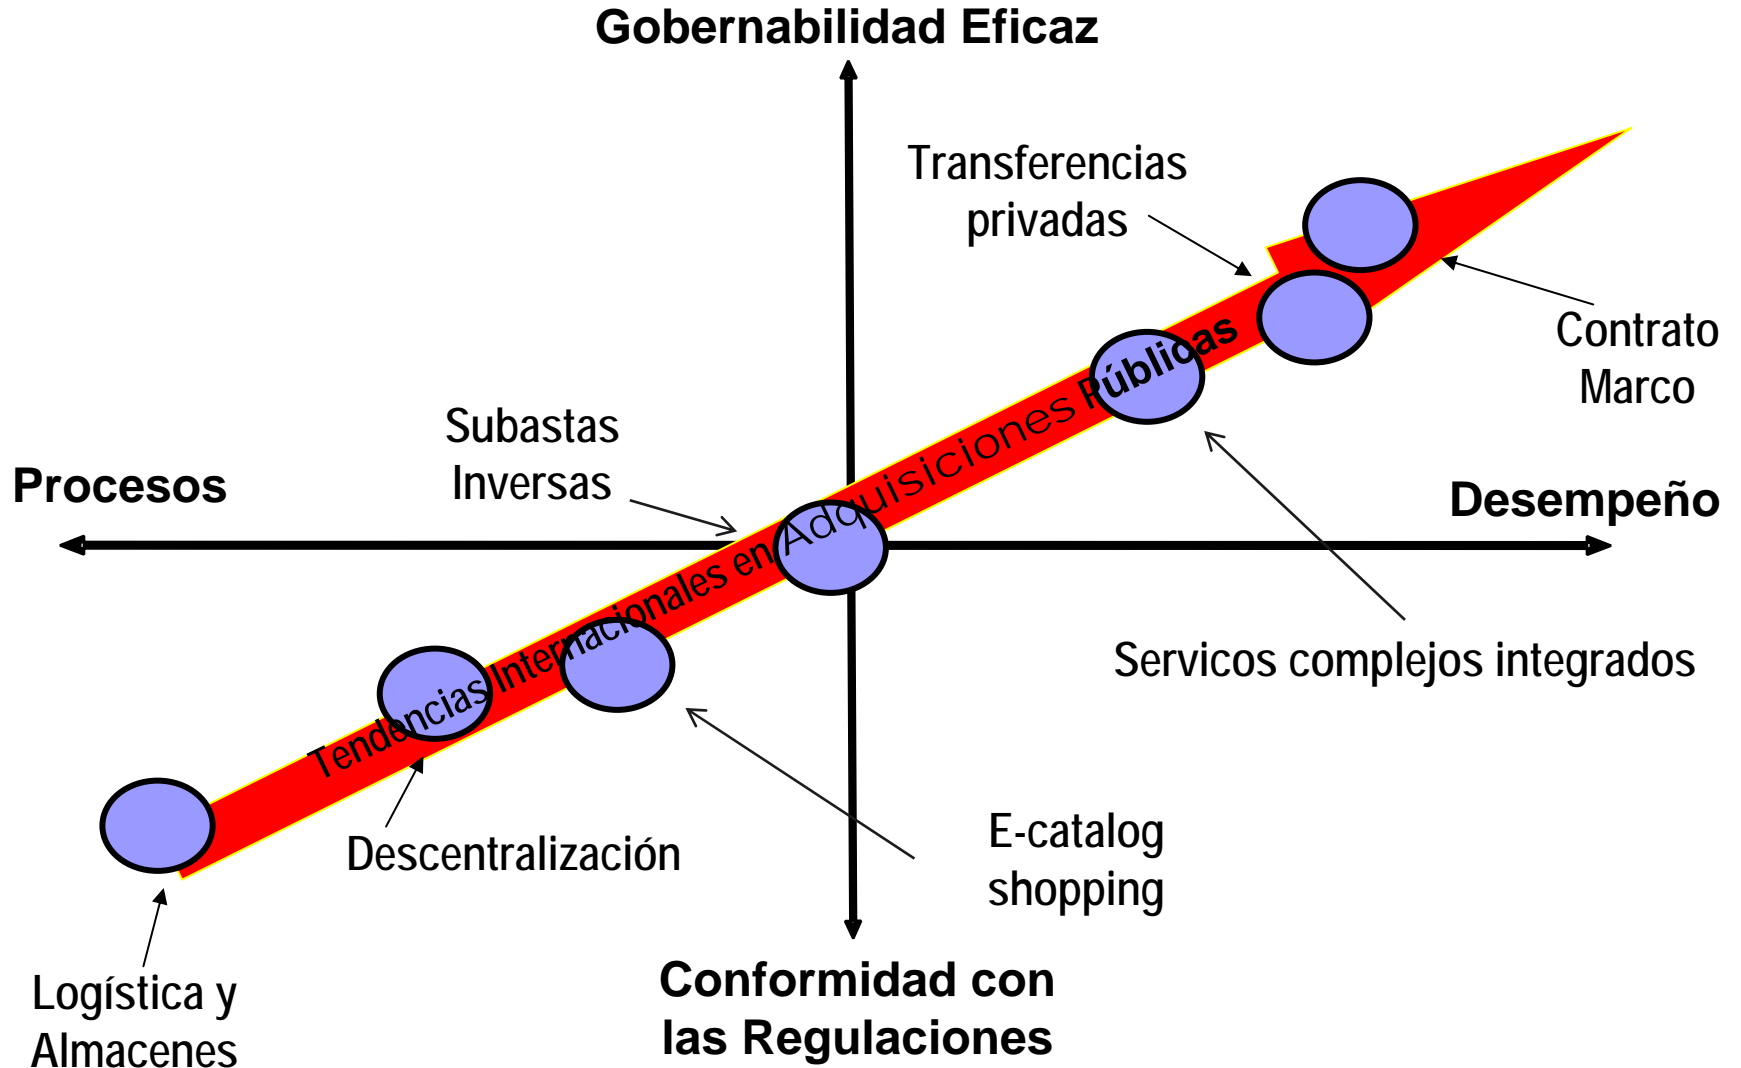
Gobernabilidad Eficaz

Transferencias privadas

Contrato Marco

Tendencias Internacionales en Adquisiciones Públicas

Subastas Inversas

Procesos

Desempeño

Servicos complejos integrados

Descentralización

E-catalog shopping

Logística y Almacenes

Conformidad con las Regulaciones